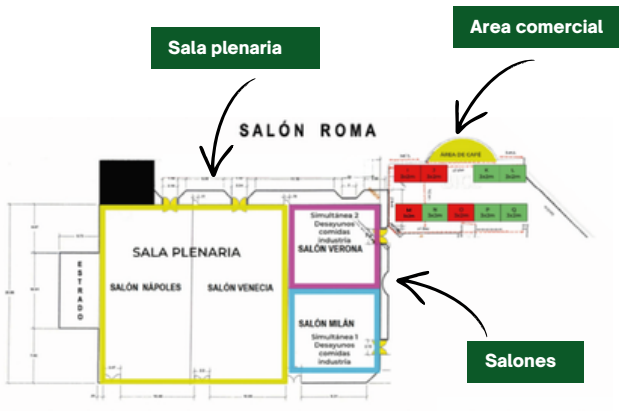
Sala plenaria

Area comercial

SALÓN ROMA

AREA DE CAFÉ

SALA PLENARIA

ESTRADO

SALÓN NÁPOLES

SALÓN VENECIA

Simultánea 2
Desayunos
comidas
industria
SALÓN VERONA

SALÓN MILÁN
Simultánea 1
Desayunos
comidas
industria

Salones

K

L

M

N

O

P

Q